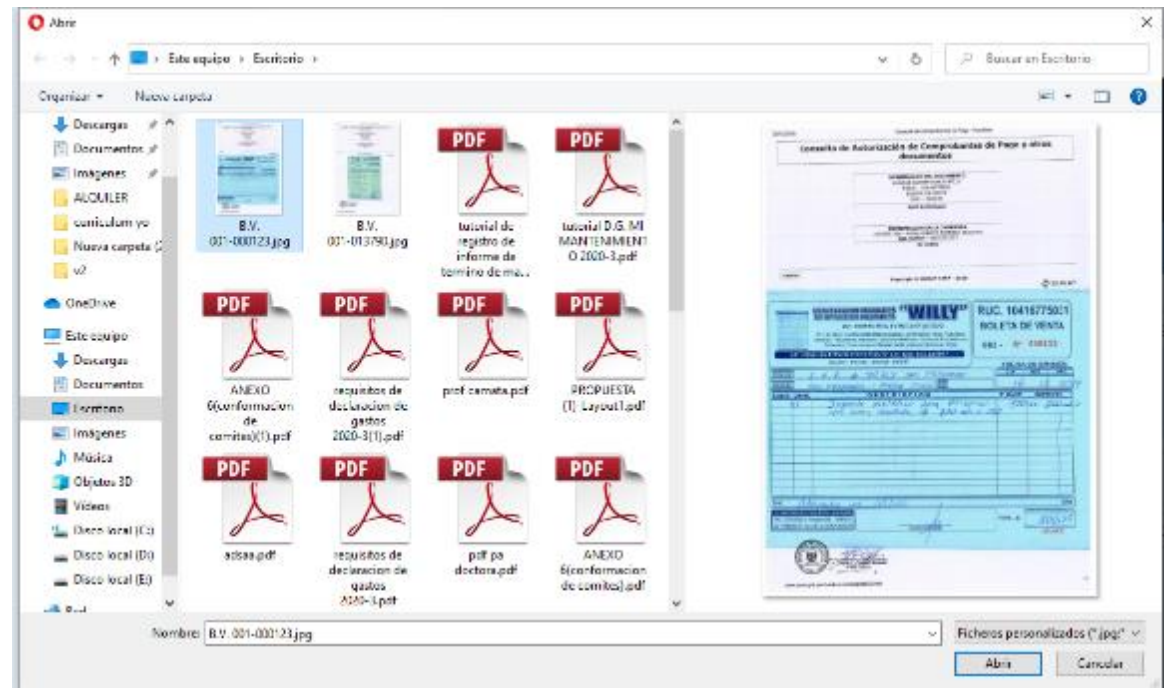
Abrir

Este equipo › Escritorio ›

Buscar en Escritorio

Organizar ▾ Nueva carpeta

Descargas
Documentos
Imágenes
ALQUILER
curriculum yo
Nueva carpeta (2
v2
OneDrive
Este equipo
Descargas
Documentos
Escritorio
Imágenes
Música
Objetos 3D
Videos
Disco local (C:)
Disco local (D:)
Disco local (E:)
Red

B.V. 001-000123.jpg
B.V. 001-013790.jpg
PDF tutorial de registro de informe de termino de ma...
PDF tutorial D.G. MANTENIMIENTO 2020-3.pdf
PDF ANEXO 6(conformacion de comites)(1).pdf
PDF requisitos de declaracion de gastos 2020-3(1).pdf
PDF prof camata.pdf
PDF PROPUESTA (1) Layout1.pdf
PDF adsaa.pdf
PDF requisitos de declaracion de gastos 2020-3.pdf
PDF pdf pa doctora.pdf
PDF ANEXO 6(conformacion de comites).pdf

Consulta de Autorización de Comprobantes de Pago u otros documentos
"WILLY"
RUC. 10416775021
BOLETA DE VENTA
001- Nº 000123

Nombre: B.V. 001-000123.jpg
Ficheros personalizados (*.jpg;*
Abrir
Cancelar